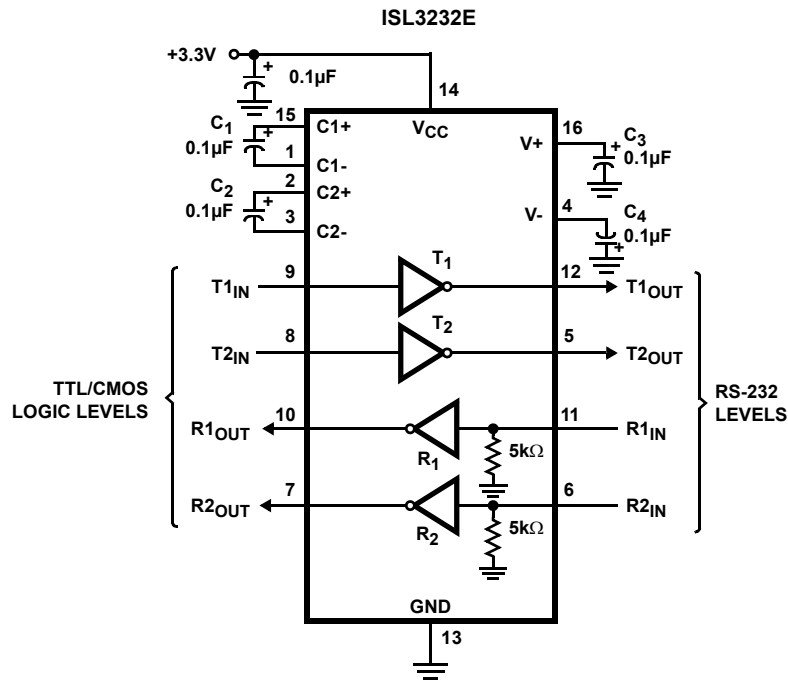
ISL3232E

+3.3V

+

0.1μF

14

$C_1$

0.1μF

15

+

1

C1+

C1-

$V_{CC}$

16

V+

+

$C_3$

0.1μF

$C_2$

0.1μF

2

+

3

C2+

C2-

V-

4

$C_4$

0.1μF

+

$T_1$

$T1_{IN}$

9

12

$T1_{OUT}$

$T_2$

$T2_{IN}$

8

5

$T2_{OUT}$

TTL/CMOS
LOGIC LEVELS

RS-232
LEVELS

$R1_{OUT}$

10

11

$R1_{IN}$

$R_1$

5kΩ

$R2_{OUT}$

7

6

$R2_{IN}$

$R_2$

5kΩ

GND

13